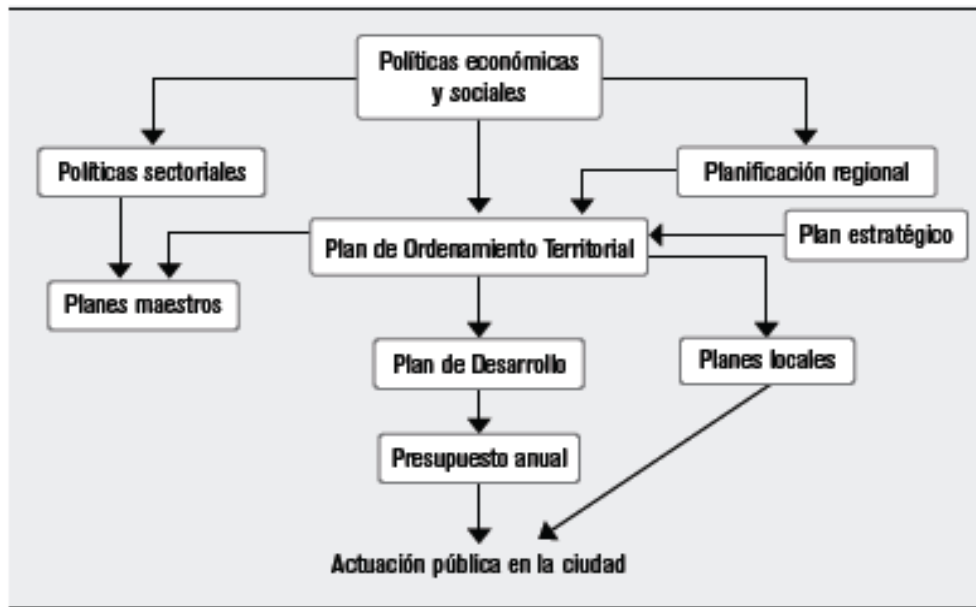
Políticas económicas y sociales

Políticas sectoriales

Planificación regional

Plan de Ordenamiento Territorial

Plan estratégico

Planes maestros

Plan de Desarrollo

Planes locales

Presupuesto anual

Actuación pública en la ciudad